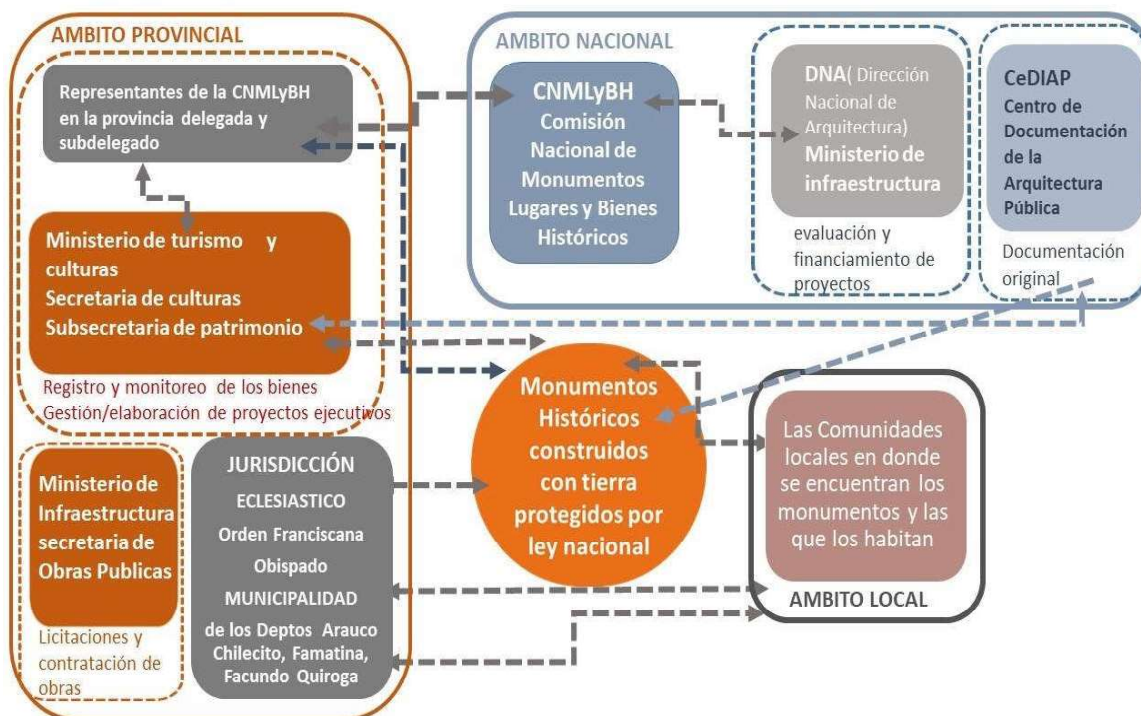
AMBITO PROVINCIAL

Representantes de la CNMLyBH en la provincia delegada y subdelegado

Ministerio de turismo y culturas
Secretaria de culturas
Subsecretaria de patrimonio

Registro y monitoreo de los bienes
Gestión/elaboración de proyectos ejecutivos

Ministerio de Infraestructura secretaria de Obras Publicas

Licitaciones y contratación de obras

JURISDICCIÓN
ECLESIASTICO
Orden Franciscana
Obispado
MUNICIPALIDAD
de los Deptos Arauco Chilecito, Famatina, Facundo Quiroga

AMBITO NACIONAL

CNMLyBH
Comisión Nacional de Monumentos Lugares y Bienes Históricos

DNA( Dirección Nacional de Arquitectura)
Ministerio de infraestructura

evaluación y financiamiento de proyectos

CeDIAP
Centro de Documentación de la Arquitectura Pública

Documentación original

Monumentos Históricos construidos con tierra protegidos por ley nacional

Las Comunidades locales en donde se encuentran los monumentos y las que los habitan

AMBITO LOCAL